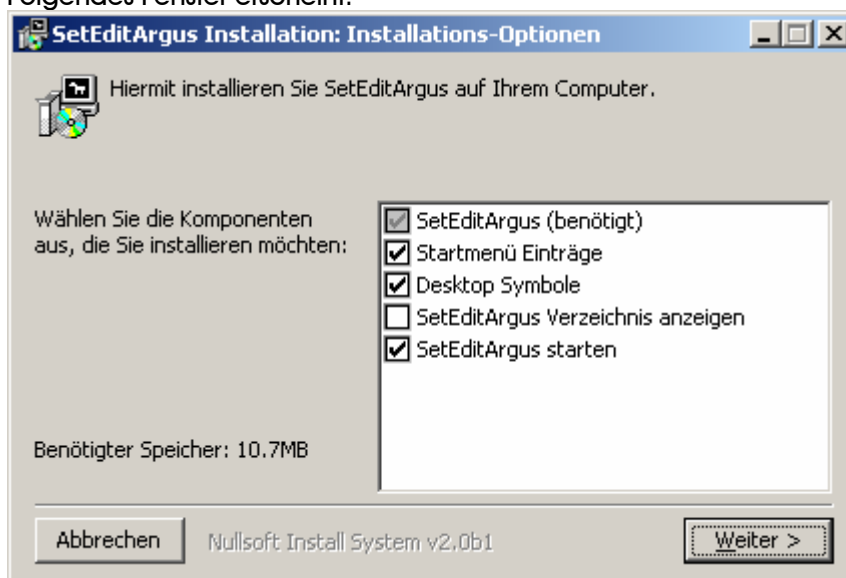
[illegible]

SetEditArgus Installation: Installations-Optionen

Hiermit installieren Sie SetEditArgus auf Ihrem Computer.

Wählen Sie die Komponenten aus, die Sie installieren möchten:

☑ SetEditArgus (benötigt)
☑ Startmenü Einträge
☑ Desktop Symbole
☐ SetEditArgus Verzeichnis anzeigen
☑ SetEditArgus starten

Benötigter Speicher: 10.7MB

Abbrechen

Nullsoft Install System v2.0b1

Weiter >